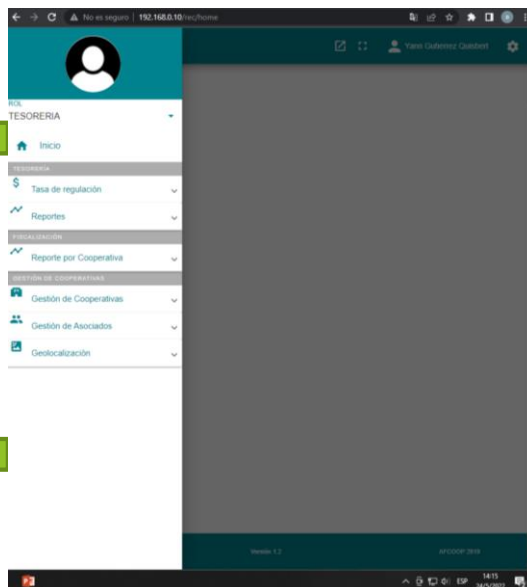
No es seguro | 192.168.0.10/rec/home

Yanni Gutierrez Quisbert

ROL
TESORERIA

Inicio

TESORERIA

Tasa de regulación

Reportes

FISCALIZACIÓN

Reporte por Cooperativa

GESTIÓN DE COOPERATIVAS

Gestión de Cooperativas

Gestión de Asociados

Geolocalización

Versión 1.2

AFCOOP 2018

ESP 14:15 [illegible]